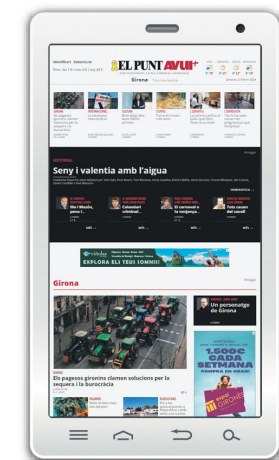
EL PUNT AVUI+

Girona

Seny i valentia amb l'aigua

EXPLORA ELS TEUS SOMNIS!

Girona

Un personatge de Girona

1.500€ CADA SETMANA

Els pagesos gironins clamen solucions per la sequera i la burocràcia